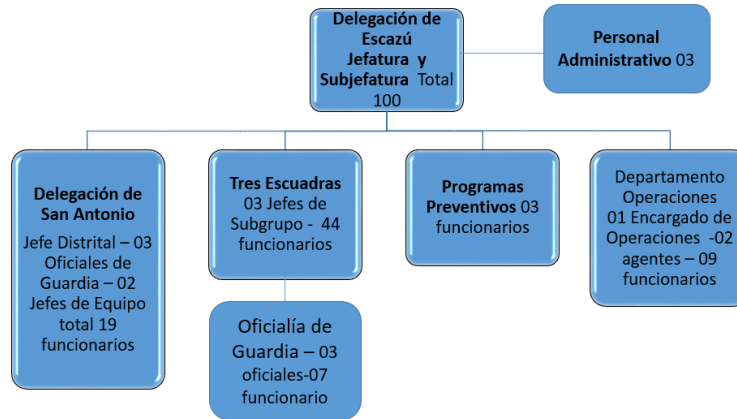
**Delegación de Escazú Jefatura y Subjefatura** Total 100

**Personal Administrativo** 03

**Delegación de San Antonio**
Jefe Distrital – 03 Oficiales de Guardia – 02 Jefes de Equipo total 19 funcionarios

**Tres Escuadras**
03 Jefes de Subgrupo - 44 funcionarios

Oficialía de Guardia – 03 oficiales-07 funcionario

**Programas Preventivos** 03 funcionarios

Departamento Operaciones 01 Encargado de Operaciones -02 agentes – 09 funcionarios